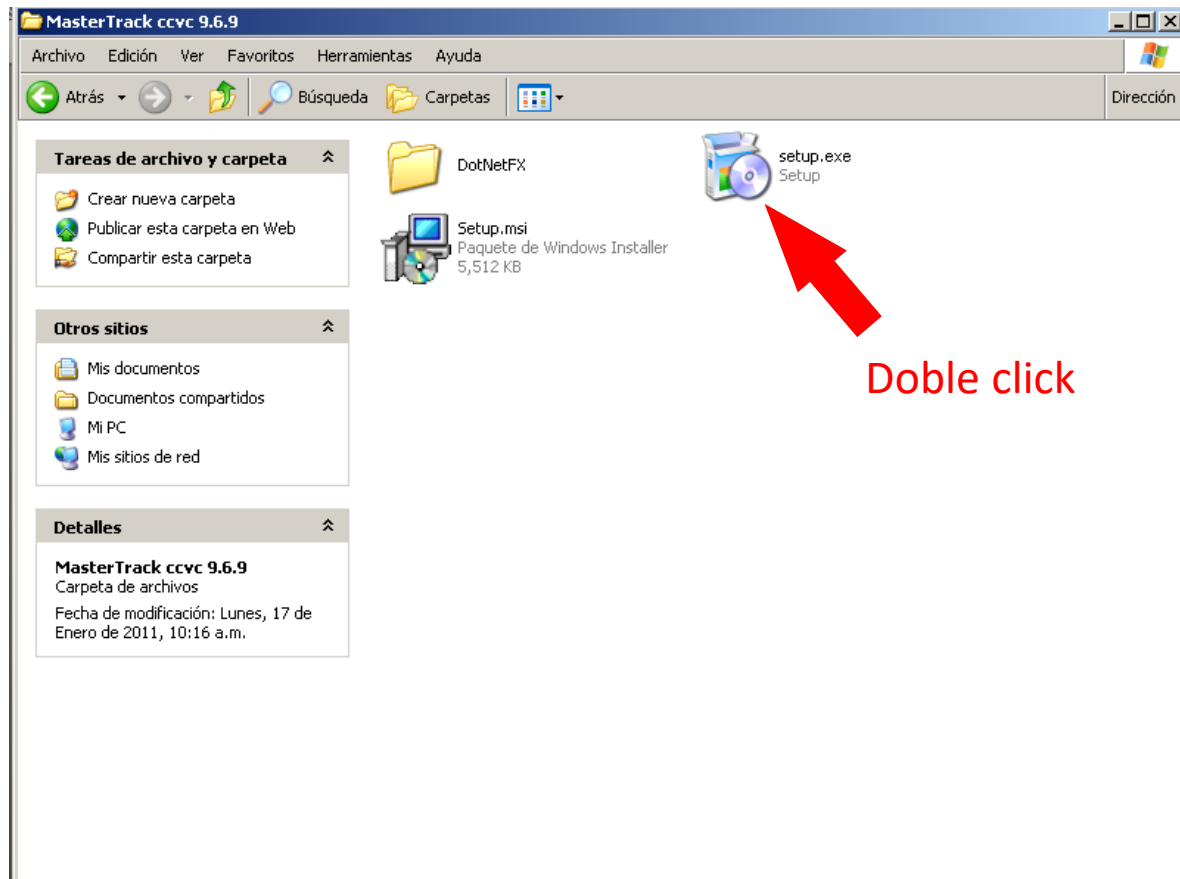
MasterTrack ccvc 9.6.9

Archivo Edición Ver Favoritos Herramientas Ayuda

Atrás Búsqueda Carpetas Dirección

Tareas de archivo y carpeta
Crear nueva carpeta
Publicar esta carpeta en Web
Compartir esta carpeta

Otros sitios
Mis documentos
Documentos compartidos
Mi PC
Mis sitios de red

Detalles
MasterTrack ccvc 9.6.9
Carpeta de archivos
Fecha de modificación: Lunes, 17 de Enero de 2011, 10:16 a.m.

DotNetFX

setup.exe
Setup

Setup.msi
Paquete de Windows Installer
5,512 KB

Doble click